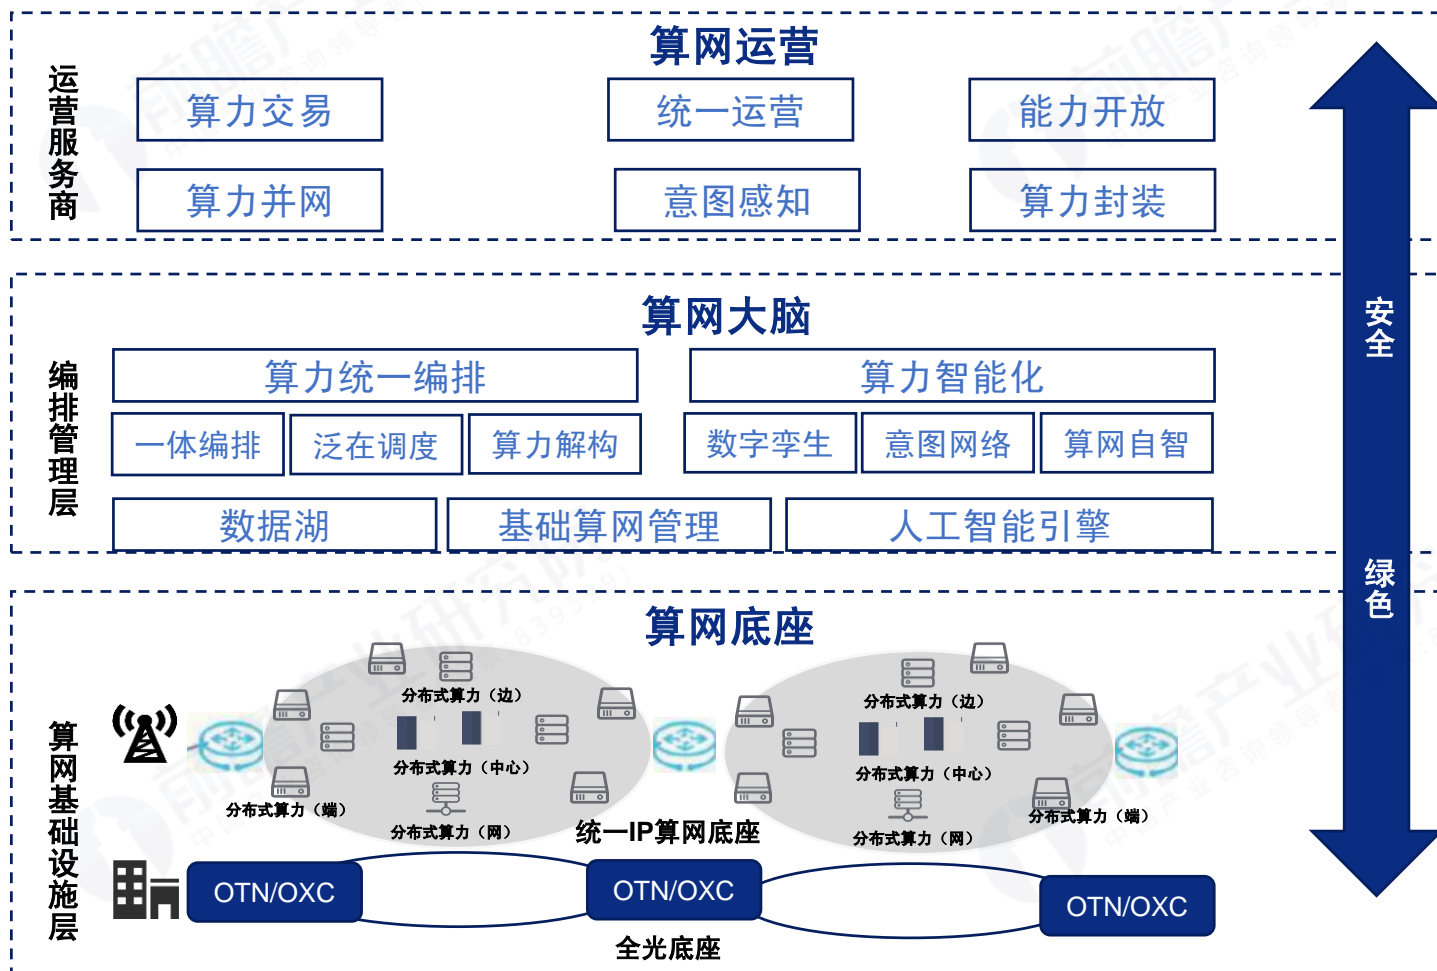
运营服务商

算网运营

算力交易

统一运营

能力开放

算力并网

意图感知

算力封装

编排管理层

算网大脑

算力统一编排

算力智能化

一体编排

泛在调度

算力解构

数字孪生

意图网络

算网自智

数据湖

基础算网管理

人工智能引擎

算网基础设施层

算网底座

分布式算力（边）

分布式算力（中心）

分布式算力（端）

分布式算力（网）

统一IP算网底座

分布式算力（边）

分布式算力（中心）

分布式算力（网）

分布式算力（端）

OTN/OXC

OTN/OXC

OTN/OXC

全光底座

安全

绿色